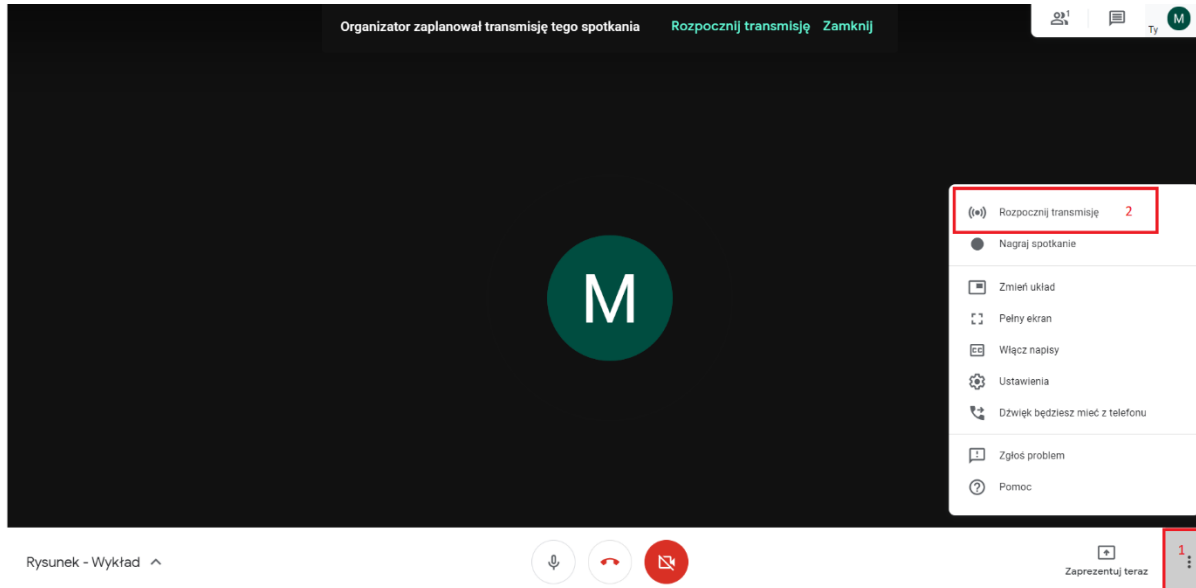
Organizator zaplanował transmisję tego spotkania Rozpocznij transmisję Zamknij

1

Ty M

M

Rozpocznij transmisję 2

Nagraj spotkanie

Zmień układ

Pełny ekran

Włącz napisy

Ustawienia

Dźwięk będziesz mieć z telefonu

Zgłoś problem

Pomoc

Rysunek - Wykład

Zaprezentuj teraz

1